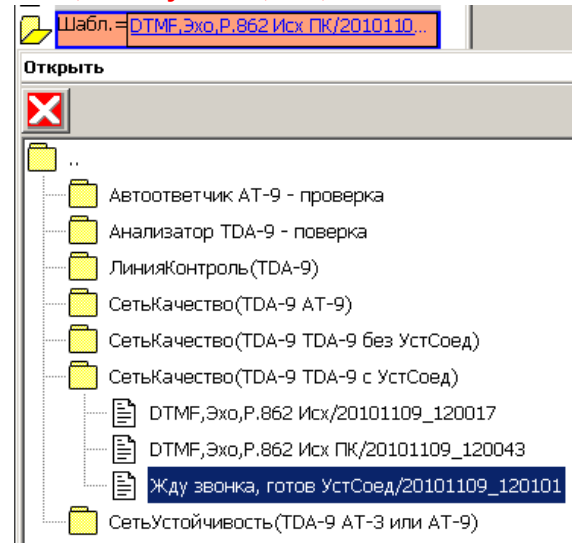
Шабл.= DTMF,Эхо,P.862 Исх ПК/2010110...

Открыть

..

Автоответчик АТ-9 - проверка

Анализатор TDA-9 - поверка

ЛинияКонтроль(TDA-9)

СетьКачество(TDA-9 AT-9)

СетьКачество(TDA-9 TDA-9 без УстСоед)

СетьКачество(TDA-9 TDA-9 с УстСоед)

DTMF,Эхо,P.862 Исх/20101109_120017

DTMF,Эхо,P.862 Исх ПК/20101109_120043

Жду звонка, готов УстСоед/20101109_120101

СетьУстойчивость(TDA-9 AT-3 или AT-9)